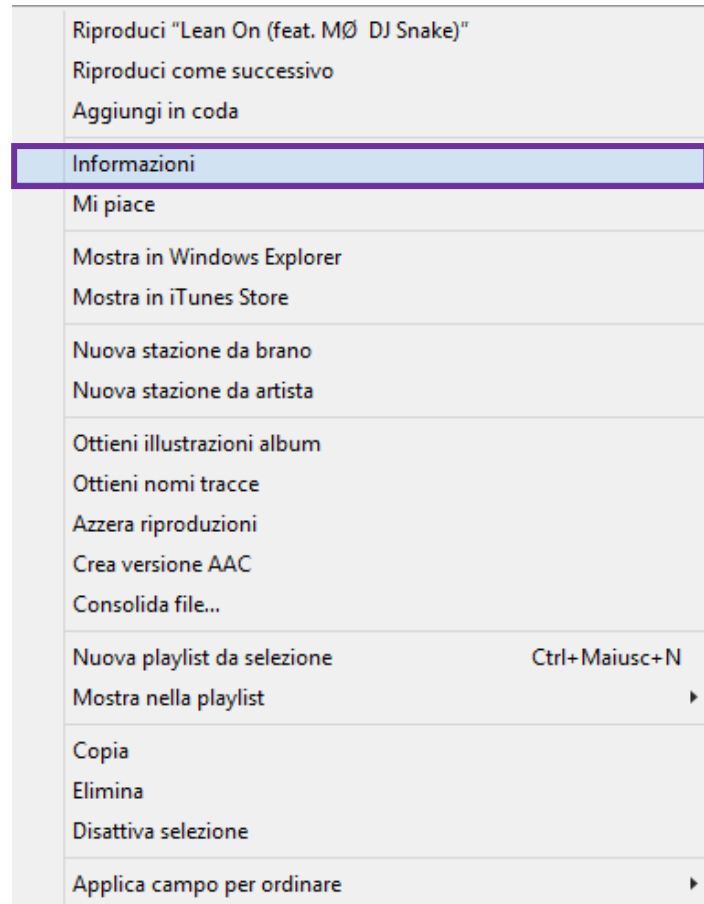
Riproduci "Lean On (feat. MØ  DJ Snake)"
Riproduci come successivo
Aggiungi in coda

Informazioni
Mi piace

Mostra in Windows Explorer
Mostra in iTunes Store

Nuova stazione da brano
Nuova stazione da artista

Ottieni illustrazioni album
Ottieni nomi tracce
Azzera riproduzioni
Crea versione AAC
Consolida file...

Nuova playlist da selezione Ctrl+Maiusc+N
Mostra nella playlist

Copia
Elimina
Disattiva selezione

Applica campo per ordinare